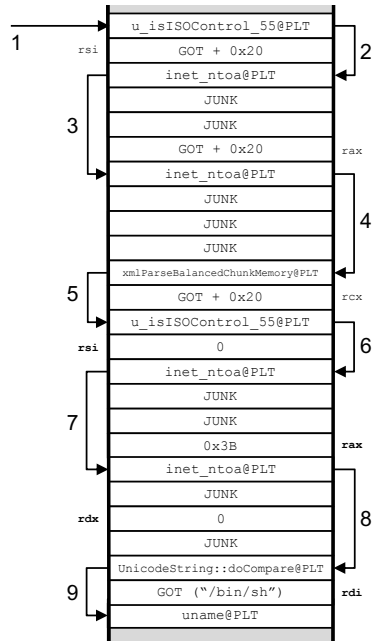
1
u_isISOControl_55@PLT
rsi
GOT + 0x20
2
inet_ntoa@PLT
JUNK
3
JUNK
GOT + 0x20
rax
inet_ntoa@PLT
JUNK
JUNK
4
JUNK
xmlParseBalancedChunkMemory@PLT
5
GOT + 0x20
rcx
u_isISOControl_55@PLT
rsi
0
6
inet_ntoa@PLT
JUNK
7
JUNK
0x3B
rax
inet_ntoa@PLT
JUNK
rdx
0
8
JUNK
UnicodeString::doCompare@PLT
9
GOT ("/bin/sh")
rdi
uname@PLT